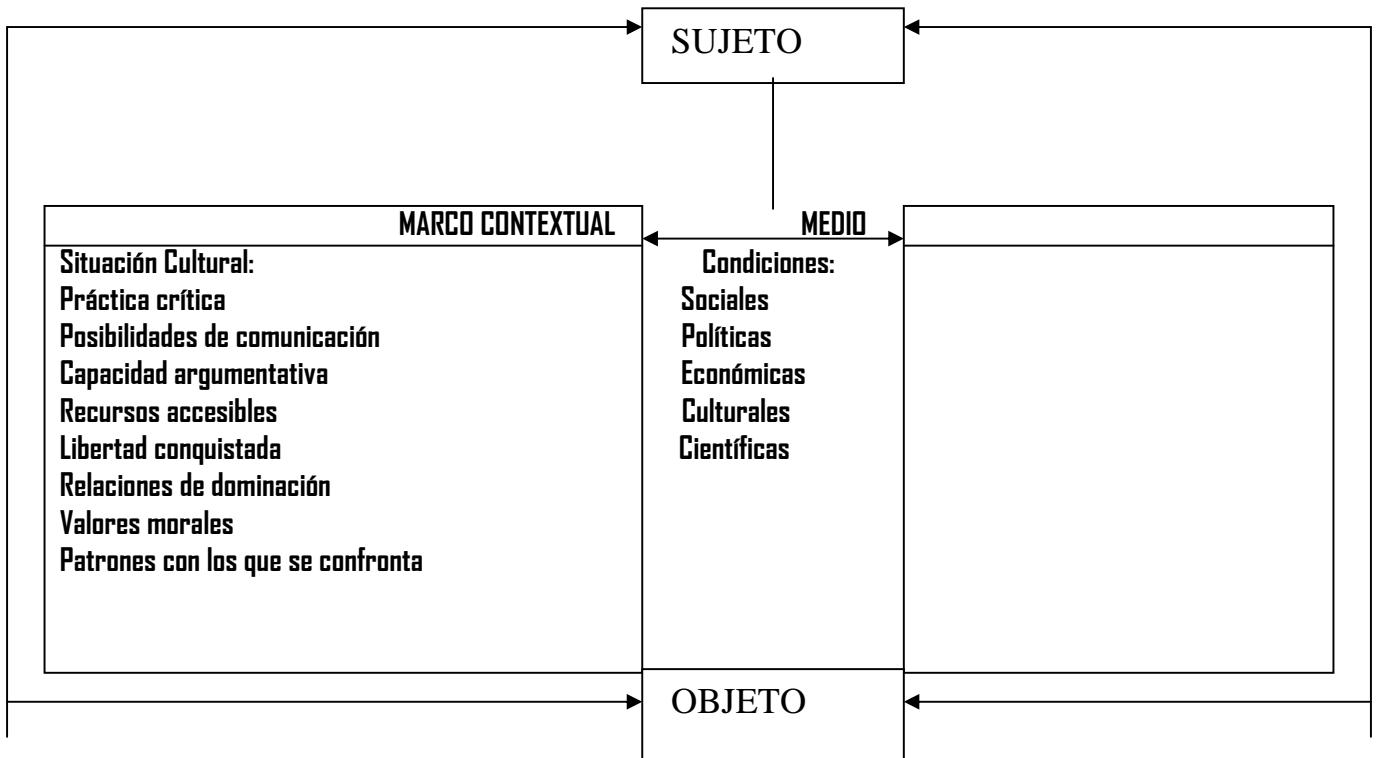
SUJETO

MARCO CONTEXTUAL

Situación Cultural:
Práctica crítica
Posibilidades de comunicación
Capacidad argumentativa
Recursos accesibles
Libertad conquistada
Relaciones de dominación
Valores morales
Patrones con los que se confronta

MEDIO

Condiciones:
Sociales
Políticas
Económicas
Culturales
Científicas

OBJETO